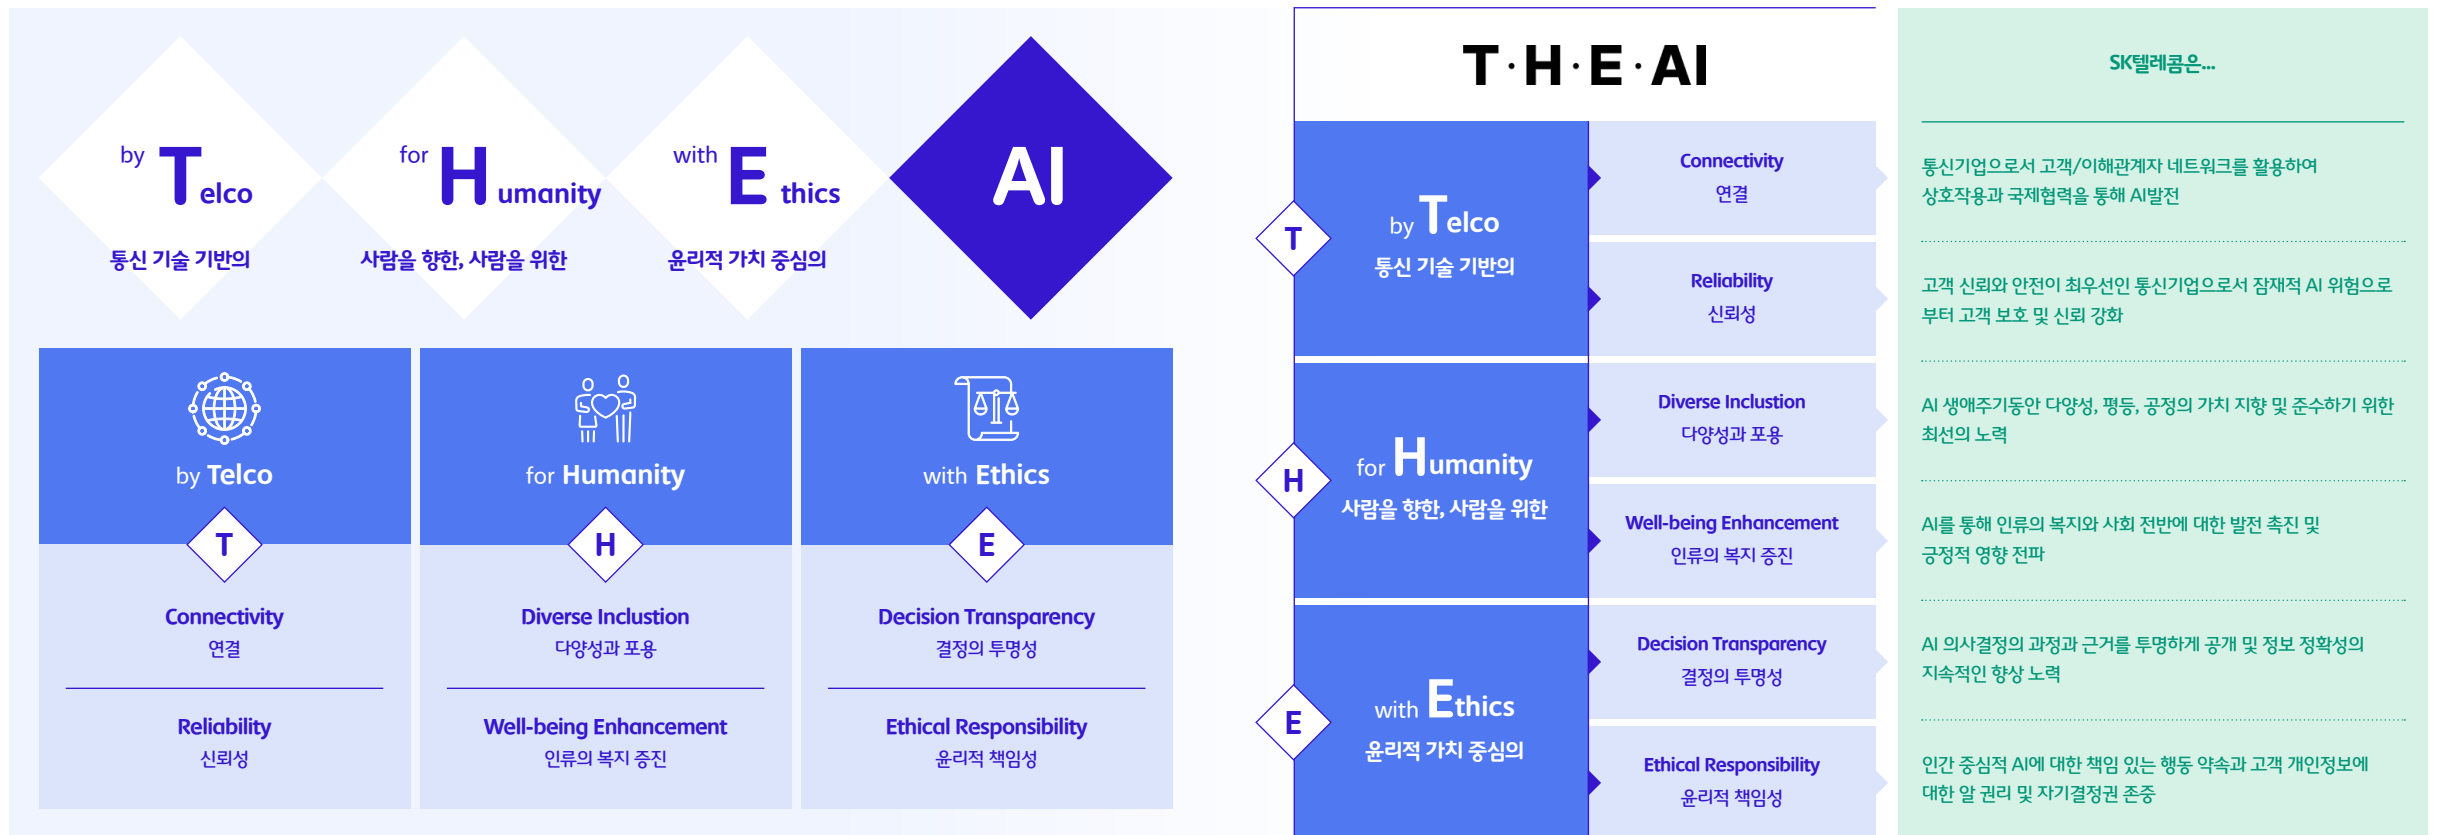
by Telco
통신 기술 기반의

for Humanity
사람을 향한, 사람을 위한

with Ethics
윤리적 가치 중심의

AI

by Telco
T
Connectivity
연결
Reliability
신뢰성

for Humanity
H
Diverse Inclusion
다양성과 포용
Well-being Enhancement
인류의 복지 증진

with Ethics
E
Decision Transparency
결정의 투명성
Ethical Responsibility
윤리적 책임성

T·H·E·AI

T
by Telco
통신 기술 기반의

Connectivity
연결

Reliability
신뢰성

H
for Humanity
사람을 향한, 사람을 위한

Diverse Inclustion
다양성과 포용

Well-being Enhancement
인류의 복지 증진

E
with Ethics
윤리적 가치 중심의

Decision Transparency
결정의 투명성

Ethical Responsibility
윤리적 책임성

SK텔레콤은...

통신기업으로서 고객/이해관계자 네트워크를 활용하여 상호작용과 국제협력을 통해 AI발전

고객 신뢰와 안전이 최우선인 통신기업으로서 잠재적 AI 위험으로부터 고객 보호 및 신뢰 강화

AI 생애주기동안 다양성, 평등, 공정의 가치 지향 및 준수하기 위한 최선의 노력

AI를 통해 인류의 복지와 사회 전반에 대한 발전 촉진 및 긍정적 영향 전파

AI 의사결정의 과정과 근거를 투명하게 공개 및 정보 정확성의 지속적인 향상 노력

인간 중심적 AI에 대한 책임 있는 행동 약속과 고객 개인정보에 대한 알 권리 및 자기결정권 존중